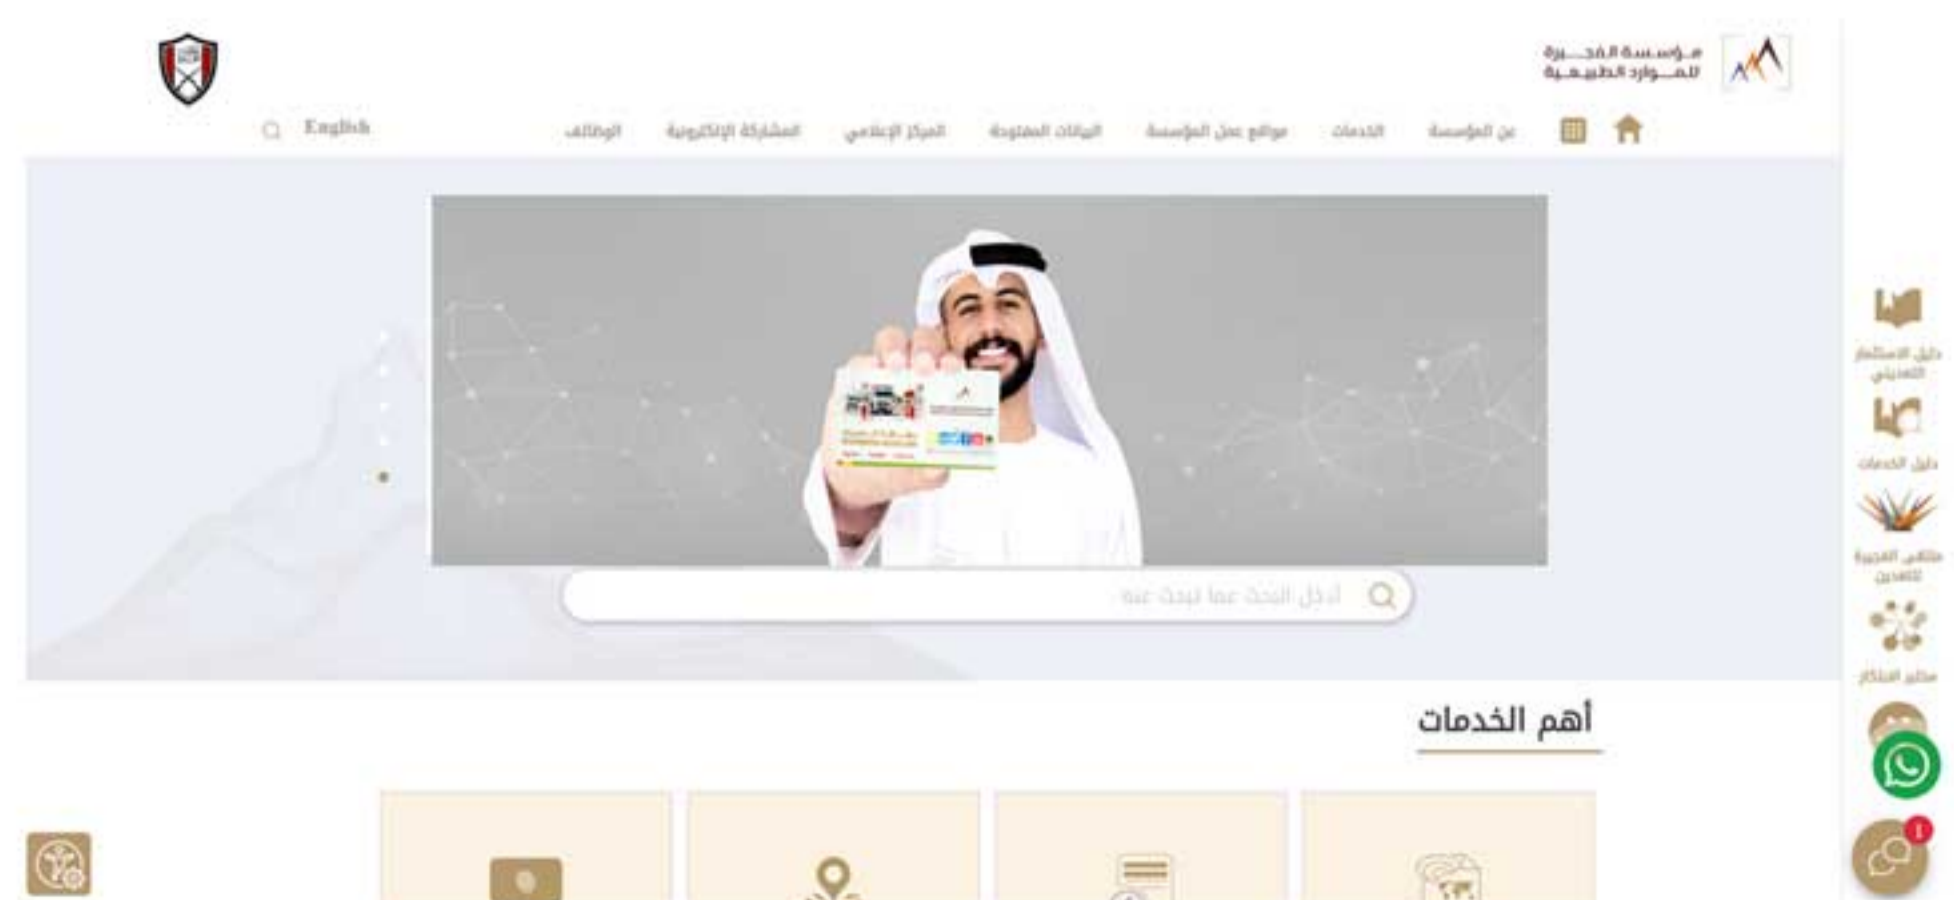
مؤسسة الفجيرة للموارد الطبيعية

عن المؤسسة الخدمات مواقع عمل المؤسسة البيانات المفتوحة المركز الإعلامي المشاركة الإلكترونية الوظائف

English

أدخل البحث عما تبحث عنه

أهم الخدمات

دليل الاستثمار التعديني

دليل الخدمات

ملتقى الفجيرة للتعدين

مختبر الابتكار

1